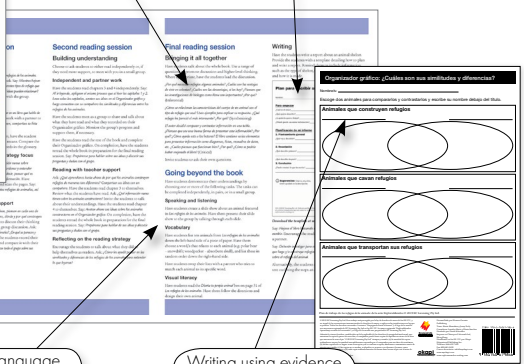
Second reading session

Building understanding

Independent and partner work

Reading with teacher support

Reflecting on the reading strategy

Final reading session

Bringing it all together

Going beyond the book

Speaking and listening

Vocabulary

Visual literacy

Writing

Organizador gráfico: ¿Cuáles son sus similitudes y diferencias?

Nombre:

Escoge dos animales para compararlos y contrastarlos y escribe su nombre debajo del título.

Animales que construyen refugios

Animales que cavan refugios

Animales que transportan sus refugios

language

Writing using evidence